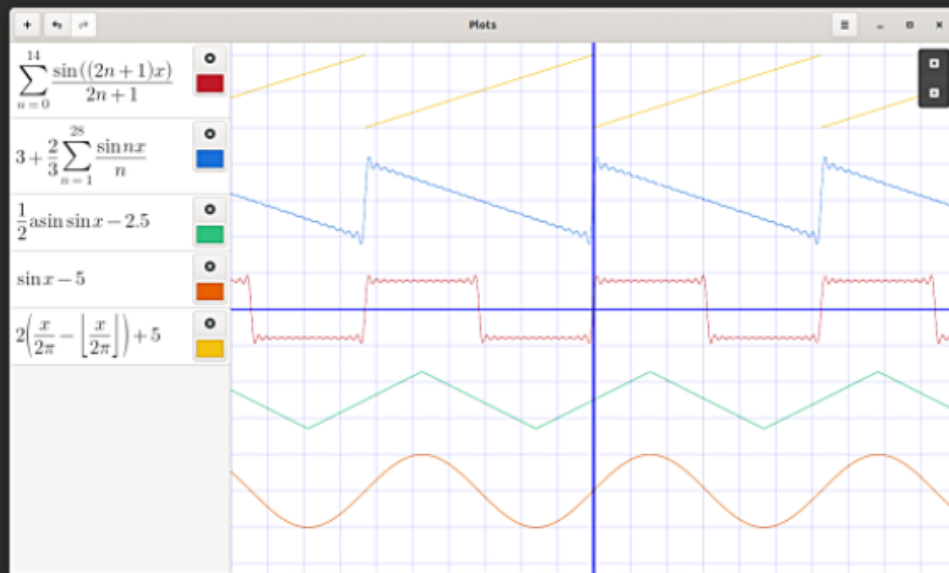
Plots

$\sum_{n=0}^{14} \frac{\sin((2n+1)x)}{2n+1}$

$3+\frac{2}{3}\sum_{n=1}^{28} \frac{\sin nx}{n}$

$\frac{1}{2}\text{asin} \sin x - 2.5$

$\sin x - 5$

$2\left(\frac{x}{2\pi} - \left\lfloor\frac{x}{2\pi}\right\rfloor\right) + 5$